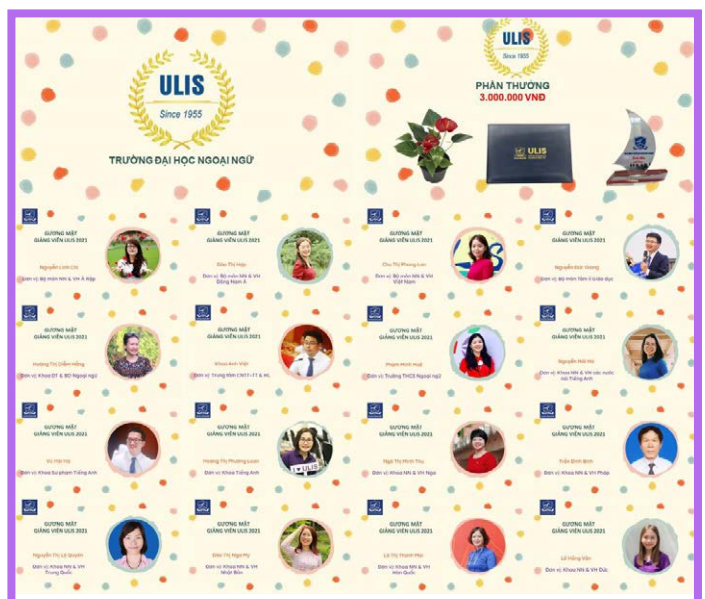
ULIS
Since 1955
TRƯỜNG ĐẠI HỌC NGOẠI NGỮ

ULIS
Since 1955
PHẦN THƯỞNG
3.000.000 VND

GƯƠNG MẶT GIẢNG VIÊN ULIS 2021
Nguyễn Linh Chi
Đơn vị: Bộ môn NN & VH Ả Rập

GƯƠNG MẶT GIẢNG VIÊN ULIS 2021
Đào Thị Hợp
Đơn vị: Bộ môn NN & VH Đông Nam Á

GƯƠNG MẶT GIẢNG VIÊN ULIS 2021
Chu Thị Phong Lan
Đơn vị: Bộ môn NN & VH Việt Nam

GƯƠNG MẶT GIẢNG VIÊN ULIS 2021
Nguyễn Đức Vương
Đơn vị: Bộ môn Tâm lí Giáo dục

GƯƠNG MẶT GIẢNG VIÊN ULIS 2021
Hoàng Thị Diễm Hằng
Đơn vị: Khoa ĐT & BD Ngoại ngữ

GƯƠNG MẶT GIẢNG VIÊN ULIS 2021
Khúc Anh Việt
Đơn vị: Trung tâm CNTT-TT & HL

GƯƠNG MẶT GIẢNG VIÊN ULIS 2021
Phạm Minh Huệ
Đơn vị: Trường THCS Ngoại ngữ

GƯƠNG MẶT GIẢNG VIÊN ULIS 2021
Nguyễn Mai Hà
Đơn vị: Khoa NN & VH các nước nói Tiếng Anh

GƯƠNG MẶT GIẢNG VIÊN ULIS 2021
Vũ Hải Hà
Đơn vị: Khoa Sư phạm Tiếng Anh

GƯƠNG MẶT GIẢNG VIÊN ULIS 2021
Hoàng Thị Phương Loan
Đơn vị: Khoa Tiếng Anh

GƯƠNG MẶT GIẢNG VIÊN ULIS 2021
Ngô Thị Minh Thu
Đơn vị: Khoa NN & VH Nga

GƯƠNG MẶT GIẢNG VIÊN ULIS 2021
Trần Đình Bình
Đơn vị: Khoa NN & VH Pháp

GƯƠNG MẶT GIẢNG VIÊN ULIS 2021
Nguyễn Thị Lệ Quyên
Đơn vị: Khoa NN & VH Trung Quốc

GƯƠNG MẶT GIẢNG VIÊN ULIS 2021
Đào Thị Nga My
Đơn vị: Khoa NN & VH Nhật Bản

GƯƠNG MẶT GIẢNG VIÊN ULIS 2021
Lã Thị Thanh Mai
Đơn vị: Khoa NN & VH Hàn Quốc

GƯƠNG MẶT GIẢNG VIÊN ULIS 2021
Lê Hồng Vân
Đơn vị: Khoa NN & VH Đức